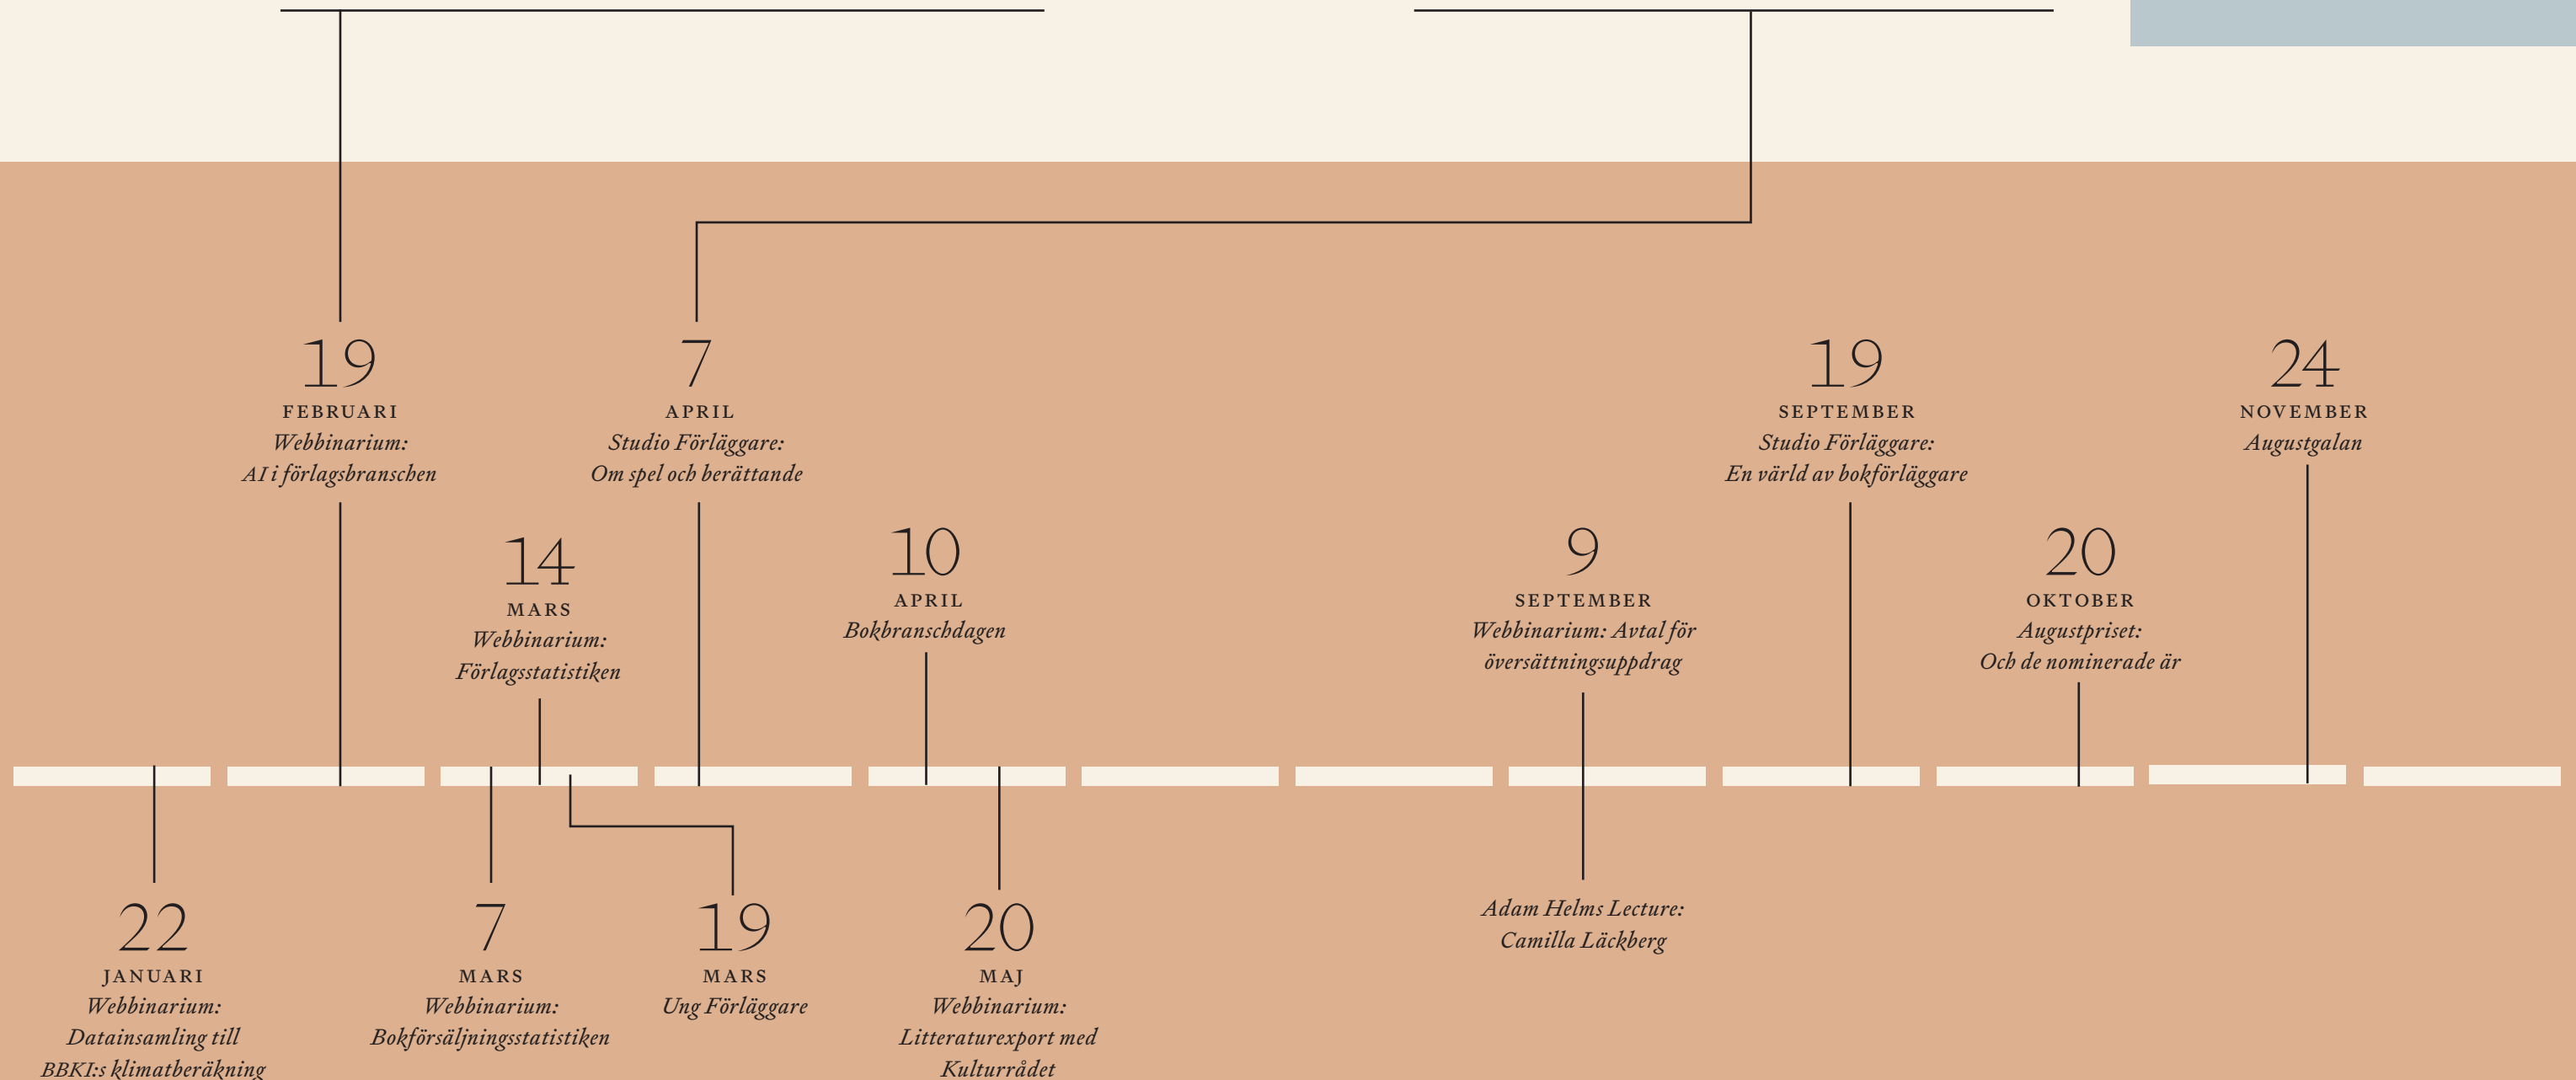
19
FEBRUARI
Webbinarium:
AI i förlagsbranschen

7
APRIL
Studio Förläggare:
Om spel och berättande

19
SEPTEMBER
Studio Förläggare:
En värld av bokförläggare

24
NOVEMBER
Augustgalan

14
MARS
Webbinarium:
Förlagsstatistiken

10
APRIL
Bokbranschdagen

9
SEPTEMBER
Webbinarium: Avtal för översättningsuppdrag

20
OKTOBER
Augustpriset:
Och de nominerade är

22
JANUARI
Webbinarium:
Datainsamling till
BBKI:s klimatberäkning

7
MARS
Webbinarium:
Bokförsäljningsstatistiken

19
MARS
Ung Förläggare

20
MAJ
Webbinarium:
Litteraturexport med
Kulturrådet

Adam Helms Lecture:
Camilla Läckberg